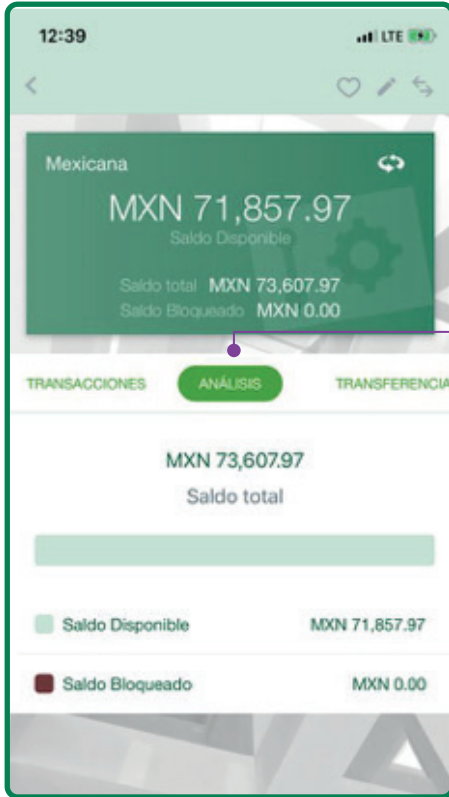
12:39

LTE

Mexicana

MXN 71,857.97

Saldo Disponible

Saldo total MXN 73,607.97

Saldo Bloqueado MXN 0.00

TRANSACCIONES ANÁLISIS TRANSFERENCIA

MXN 73,607.97

Saldo total

Saldo Disponible MXN 71,857.97

Saldo Bloqueado MXN 0.00